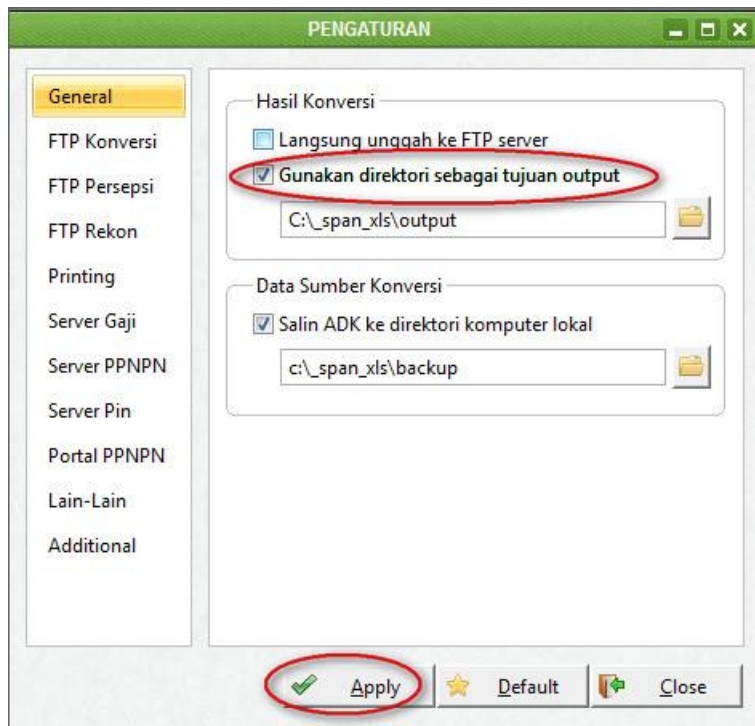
PENGATURAN

General
FTP Konversi
FTP Persepsi
FTP Rekon
Printing
Server Gaji
Server PPNPN
Server Pin
Portal PPNPN
Lain-Lain
Additional

Hasil Konversi
Langsung unggah ke FTP server
Gunakan direktori sebagai tujuan output
C:\_span_xls\output

Data Sumber Konversi
Salin ADK ke direktori komputer lokal
c:\_span_xls\backup

Apply
Default
Close